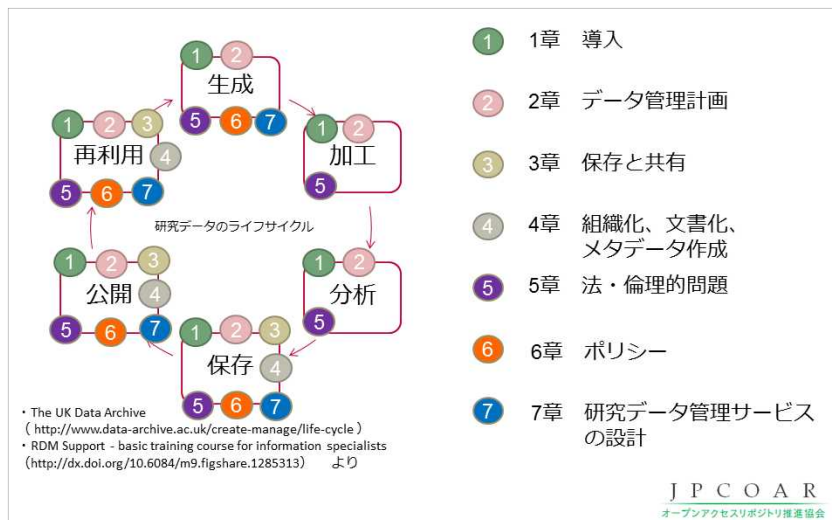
1 2
生成
5 6 7

1 2 3
再利用 4
5 6 7

1 2
加工
5

研究データのライフサイクル

1 2 3
公開 4
5 6 7

1 2
分析
5

1 2 3
保存 4
5 6 7

・The UK Data Archive
（ http://www.data-archive.ac.uk/create-manage/life-cycle ）
・RDM Support - basic training course for information specialists
（http://dx.doi.org/10.6084/m9.figshare.1285313） より

1 1章 導入

2 2章 データ管理計画

3 3章 保存と共有

4 4章 組織化、文書化、メタデータ作成

5 5章 法・倫理的問題

6 6章 ポリシー

7 7章 研究データ管理サービスの設計

JPCOAR
オープンアクセスリポジトリ推進協会